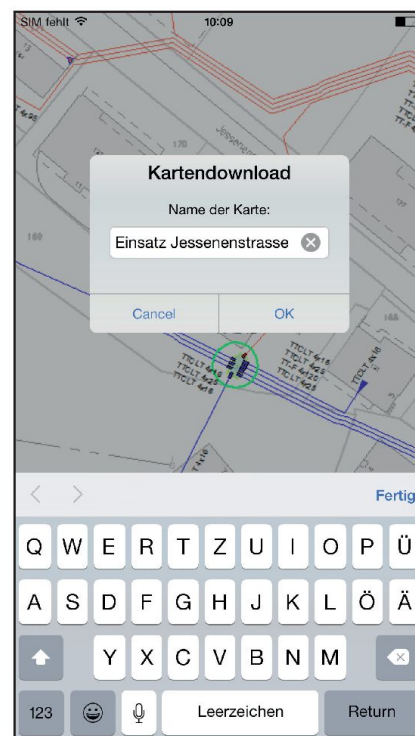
SIM fehlt
10:09

Jessenenstr

160

Kartendownload
Name der Karte:
Einsatz Jessenenstrasse

Cancel
OK

TTCLT 4x16
TTCLT 4x16
TTCLT 4x16
TTCLT 4x16
TTCLT 4x16
TTCLT 4x16

Fertig

Q W E R T Z U I O P Ü
A S D F G H J K L Ö Ä
Y X C V B N M
123
Leerzeichen
Return